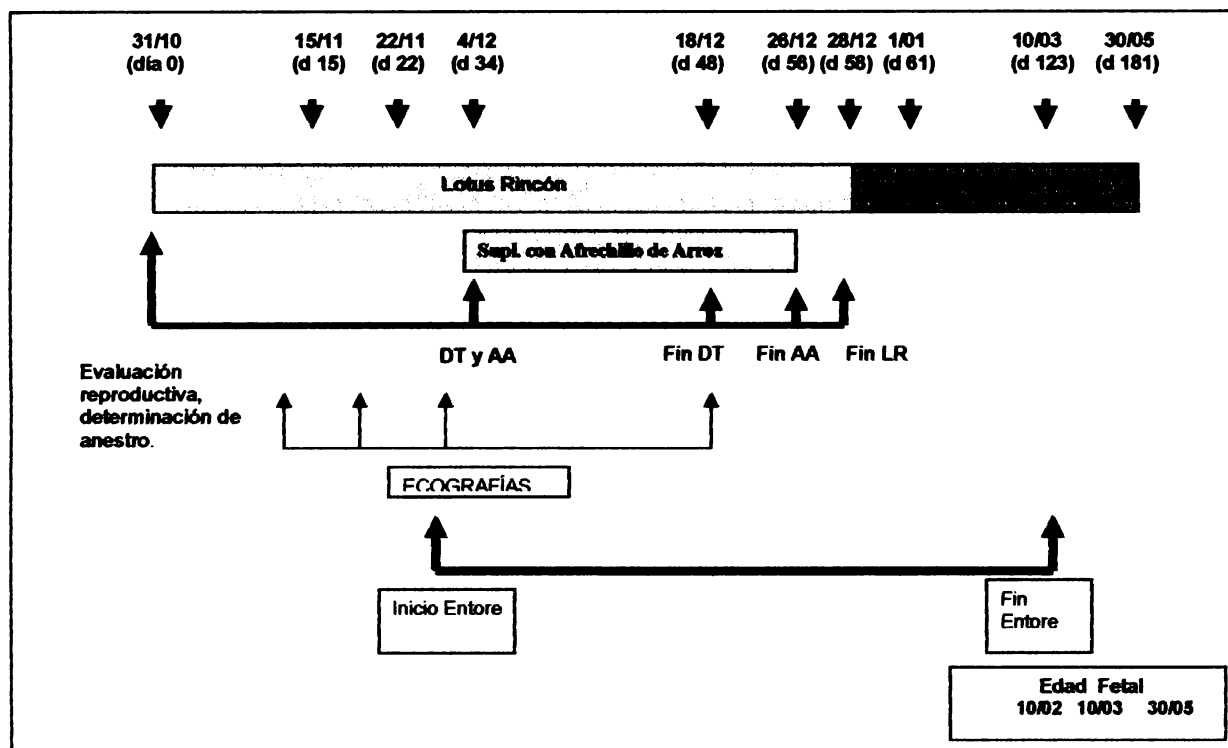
31/10 (día 0)

15/11 (d 15)

22/11 (d 22)

4/12 (d 34)

18/12 (d 48)

26/12 (d 56)

28/12 (d 58)

1/01 (d 61)

10/03 (d 123)

30/05 (d 181)

Lotus Rincón

Supl. con Afrechillo de Arroz

DT y AA

Fin DT

Fin AA

Fin LR

Evaluación reproductiva, determinación de anestro.

ECOGRAFÍAS

Inicio Entore

Fin Entore

Edad Fetal
10/02 10/03 30/05